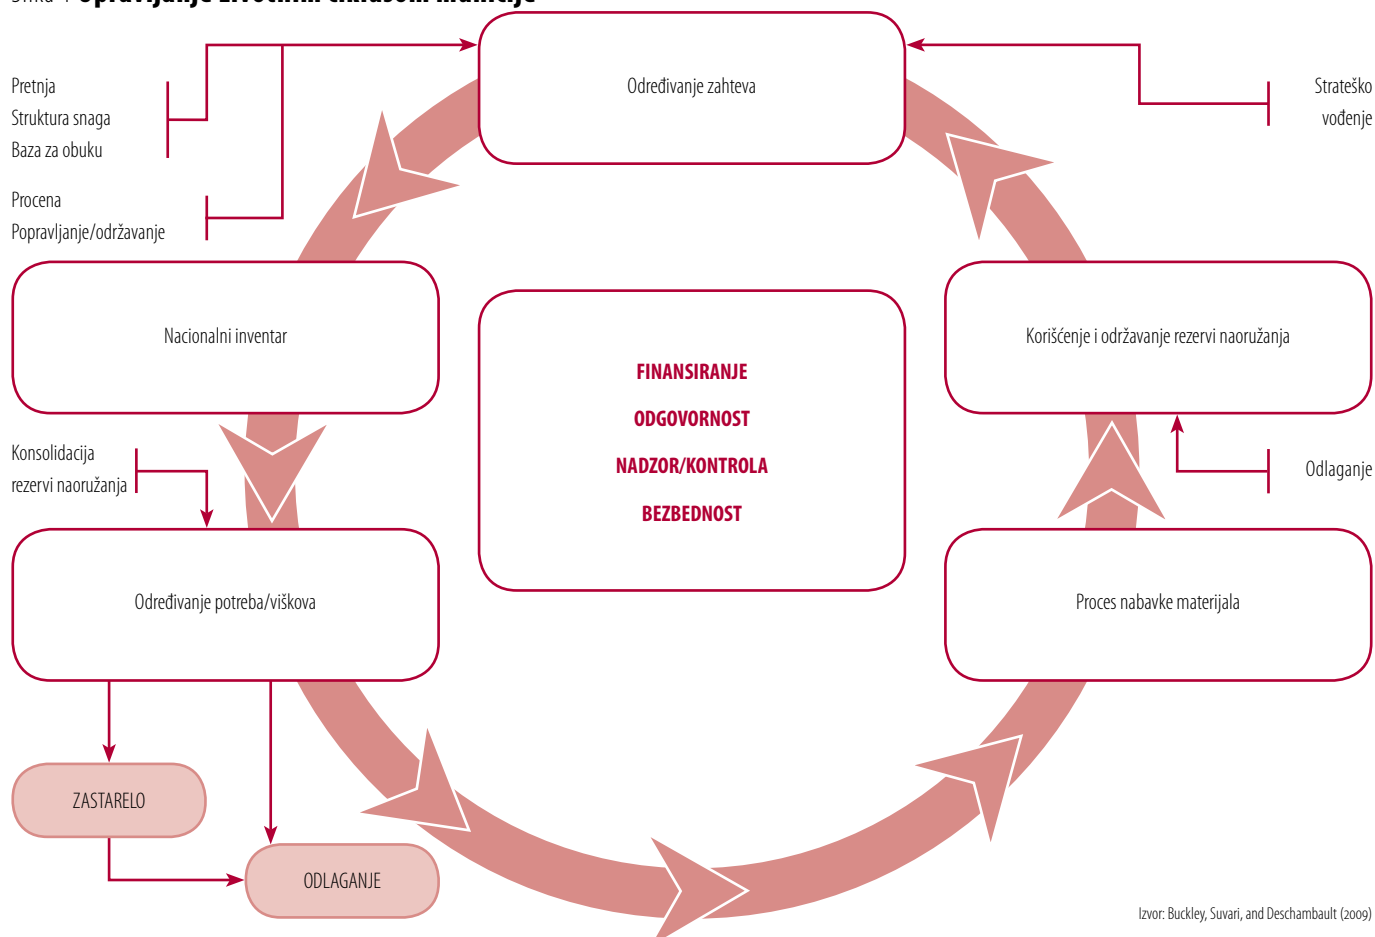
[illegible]

Određivanje zahteva

Pretnja
Struktura snaga
Baza za obuku

Procena
Popravljanje/održavanje

Strateško
vođenje

Nacionalni inventar

FINANSIRANJE
ODGOVORNOST
NADZOR/KONTROLA
BEZBEDNOST

Korišćenje i održavanje rezervi naoružanja

Konsolidacija
rezervi naoružanja

Odlaganje

Određivanje potreba/viškova

Proces nabavke materijala

ZASTARELO

ODLAGANJE

Izvor: Buckley, Suvari, and Deschambault (2009)